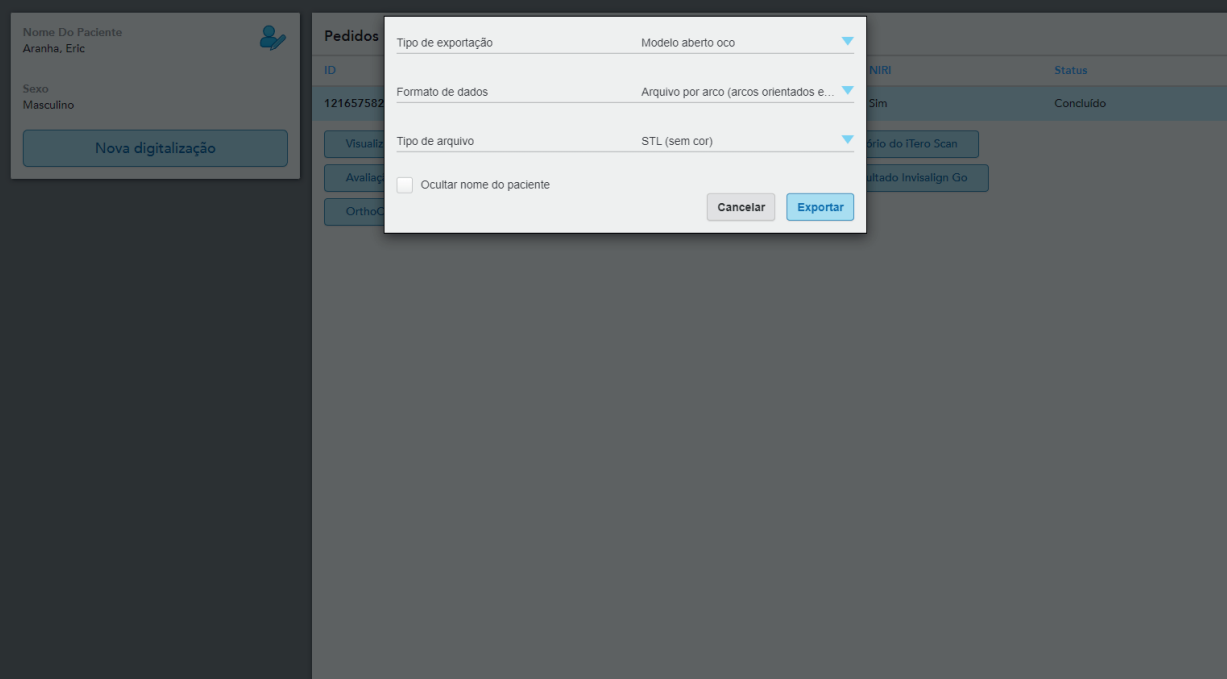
Nome Do Paciente
Aranha, Eric

Sexo
Masculino

Nova digitalização

Pedidos

| ID | NIRI | Status |
|---|---|---|
| 121657582 | Sim | Concluído |

Visualiz
Avaliaç
OrthoC
ório do iTero Scan
ultado Invisalign Go

Tipo de exportação
Modelo aberto oco

Formato de dados
Arquivo por arco (arcos orientados e...

Tipo de arquivo
STL (sem cor)

Ocultar nome do paciente

Cancelar
Exportar